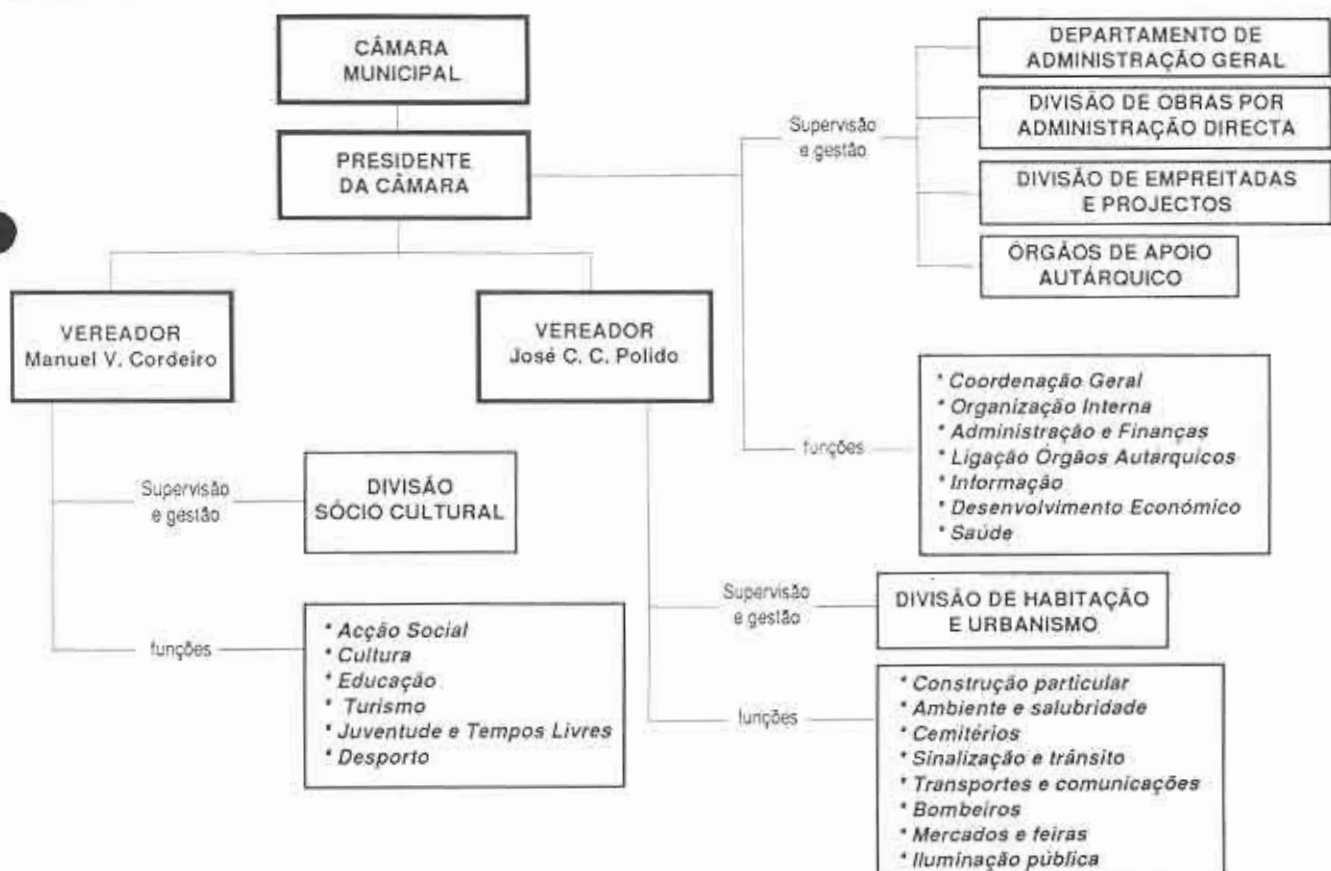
CÂMARA MUNICIPAL

PRESIDENTE DA CÂMARA

Supervisão e gestão

DEPARTAMENTO DE ADMINISTRAÇÃO GERAL

DIVISÃO DE OBRAS POR ADMINISTRAÇÃO DIRECTA

DIVISÃO DE EMPREITADAS E PROJECTOS

ÓRGÃOS DE APOIO AUTÁRQUICO

funções

* Coordenação Geral
* Organização Interna
* Administração e Finanças
* Ligação Órgãos Autarquicos
* Informação
* Desenvolvimento Económico
* Saúde

VEREADOR Manuel V. Cordeiro

Supervisão e gestão

DIVISÃO SÓCIO CULTURAL

funções

* Acção Social
* Cultura
* Educação
* Turismo
* Juventude e Tempos Livres
* Desporto

VEREADOR José C. C. Polido

Supervisão e gestão

DIVISÃO DE HABITAÇÃO E URBANISMO

funções

* Construção particular
* Ambiente e salubridade
* Cemitérios
* Sinalização e trânsito
* Transportes e comunicações
* Bombeiros
* Mercados e feiras
* Iluminação pública